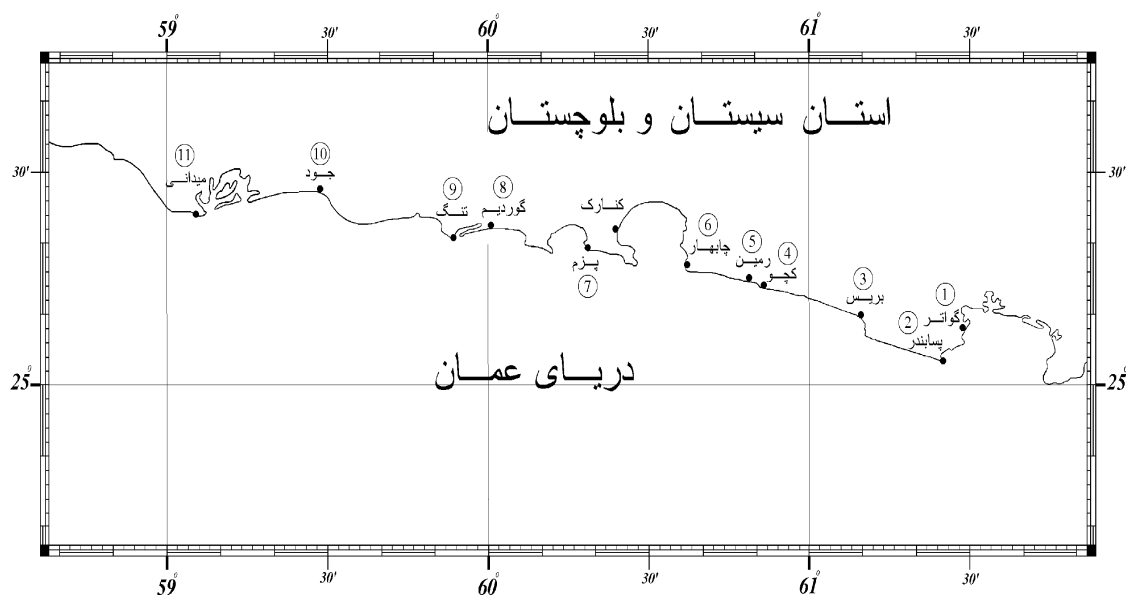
$59^{0}$ 30' $60^{0}$ 30' $61^{0}$ 30'

استان سیستان و بلوچستان

30'
30'

11 میدانی
10 جود
9 تنگ
8 گوردیم
کنارک
6 چابهار
5 رمین
4 کچو
3 بریس
1 گواتر
2 پسابندر
پزم 7

دریای عمان

$25^{0}$
$25^{0}$

$59^{0}$ 30' $60^{0}$ 30' $61^{0}$ 30'